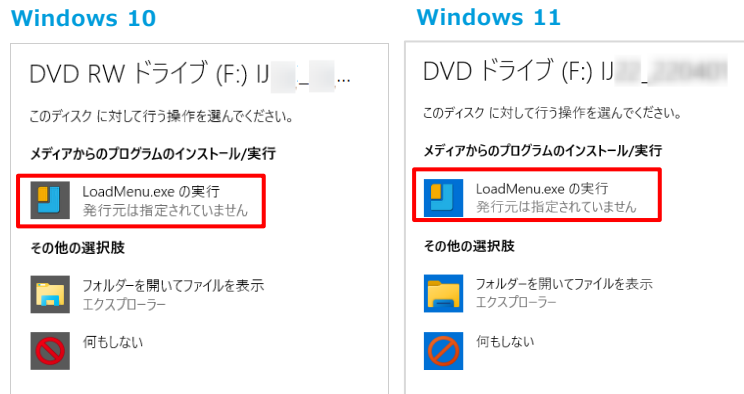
Windows 10

DVD RW ドライブ (F:) IJ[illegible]...

このディスク に対して行う操作を選んでください。

メディアからのプログラムのインストール/実行

LoadMenu.exe の実行
発行元は指定されていません

その他の選択肢

フォルダーを開いてファイルを表示
エクスプローラー

何もしない

Windows 11

DVD ドライブ (F:) IJ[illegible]

このディスク に対して行う操作を選んでください。

メディアからのプログラムのインストール/実行

LoadMenu.exe の実行
発行元は指定されていません

その他の選択肢

フォルダーを開いてファイルを表示
エクスプローラー

何もしない